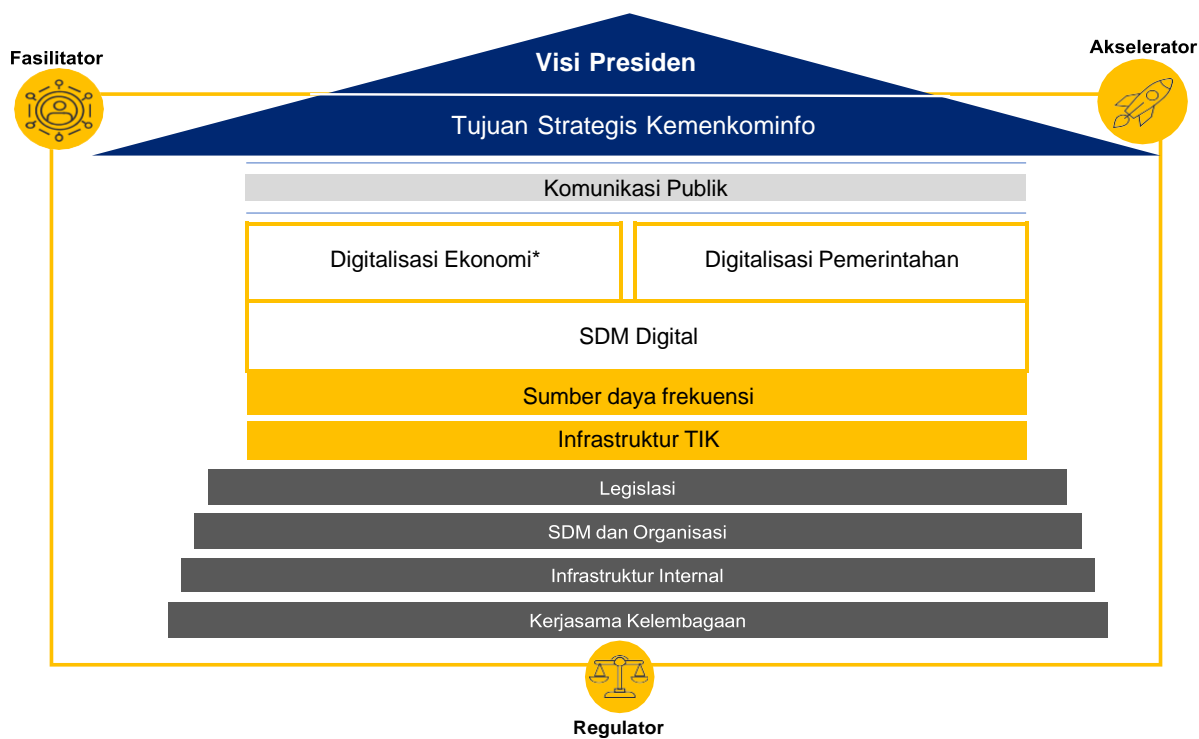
Fasilitator

Visi Presiden

Akselerator

Tujuan Strategis Kemenkominfo

Komunikasi Publik

Digitalisasi Ekonomi*

Digitalisasi Pemerintahan

SDM Digital

Sumber daya frekuensi

Infrastruktur TIK

Legislasi

SDM dan Organisasi

Infrastruktur Internal

Kerjasama Kelembagaan

Regulator